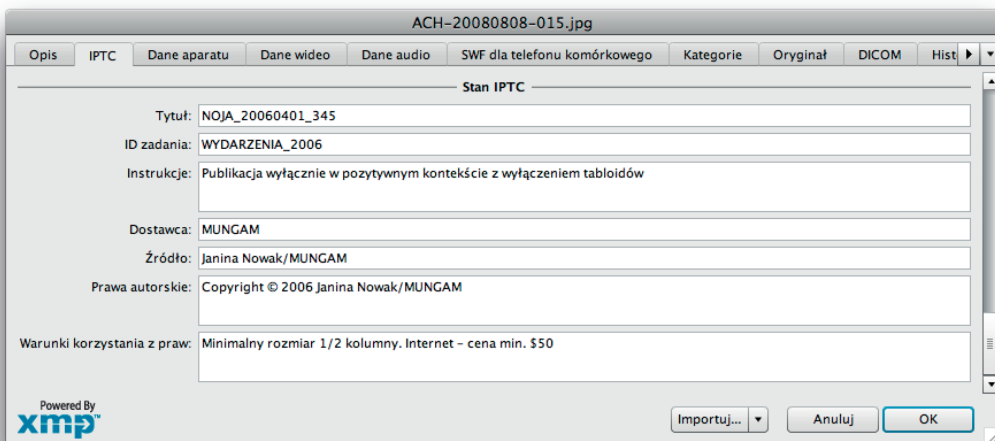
ACH-20080808-015.jpg

Opis | IPTC | Dane aparatu | Dane wideo | Dane audio | SWF dla telefonu komórkowego | Kategorie | Oryginał | DICOM | Hist

Stan IPTC

Tytuł: NOJA_20060401_345

ID zadania: WYDARZENIA_2006

Instrukcje: Publikacja wyłącznie w pozytywnym kontekście z wyłączeniem tabloidów

Dostawca: MUNGAM

Źródło: Janina Nowak/MUNGAM

Prawa autorskie: Copyright © 2006 Janina Nowak/MUNGAM

Warunki korzystania z praw: Minimalny rozmiar 1/2 kolumny. Internet – cena min. $50

Powered By xmp

Importuj... | Anuluj | OK